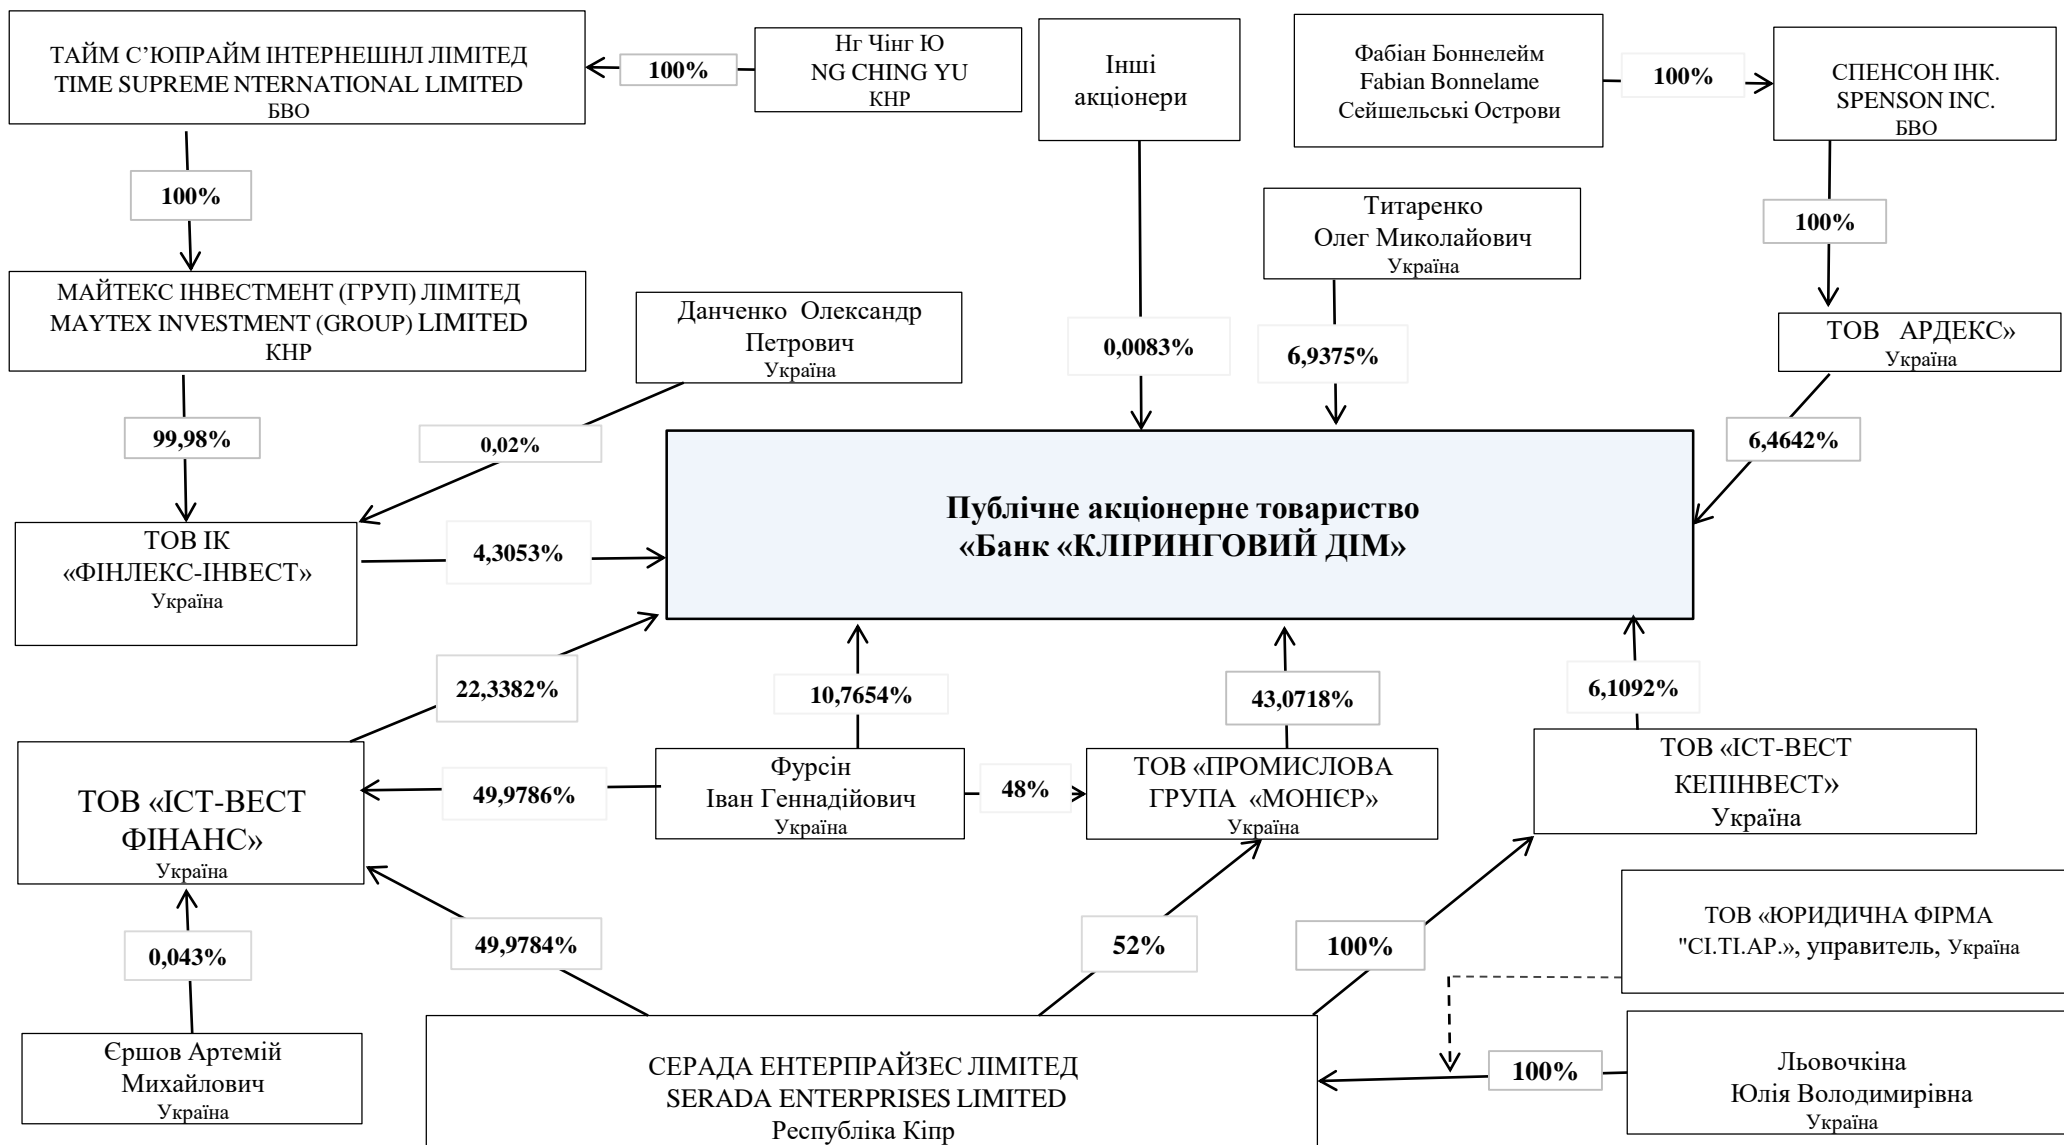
ТАЙМ С'ЮПРАЙМ ІНТЕРНЕШНЛ ЛІМІТЕД
TIME SUPREME NTERNATIONAL LIMITED
БВО

100%

Нг Чінг Ю
NG CHING YU
КНР

Інші акціонери

Фабіан Боннелейм
Fabian Bonnelame
Сейшельські Острови

100%

СПЕНСОН ІНК.
SPENSON INC.
БВО

100%

Титаренко
Олег Миколайович
Україна

100%

100%

МАЙТЕКС ІНВЕСТМЕНТ (ГРУП) ЛІМІТЕД
MAYTEX INVESTMENT (GROUP) LIMITED
КНР

Данченко Олександр Петрович
Україна

0,0083%

6,9375%

ТОВ АРДЕКС»
Україна

99,98%

0,02%

6,4642%

Публічне акціонерне товариство
«Банк «КЛІРИНГОВИЙ ДІМ»

ТОВ ІК
«ФІНЛЕКС-ІНВЕСТ»
Україна

4,3053%

22,3382%

10,7654%

43,0718%

6,1092%

ТОВ «ІСТ-ВЕСТ ФІНАНС»
Україна

49,9786%

Фурсін
Іван Геннадійович
Україна

48%

ТОВ «ПРОМИСЛОВА ГРУПА «МОНІЄР»
Україна

ТОВ «ІСТ-ВЕСТ КЕПІНВЕСТ»
Україна

ТОВ «ЮРИДИЧНА ФІРМА "СІ.ТІ.АР.», управитель, Україна

0,043%

49,9784%

52%

100%

Єршов Артемій Михайлович
Україна

СЕРАДА ЕНТЕРПРАЙЗЕС ЛІМІТЕД
SERADA ENTERPRISES LIMITED
Республіка Кіпр

100%

Льовочкіна
Юлія Володимирівна
Україна